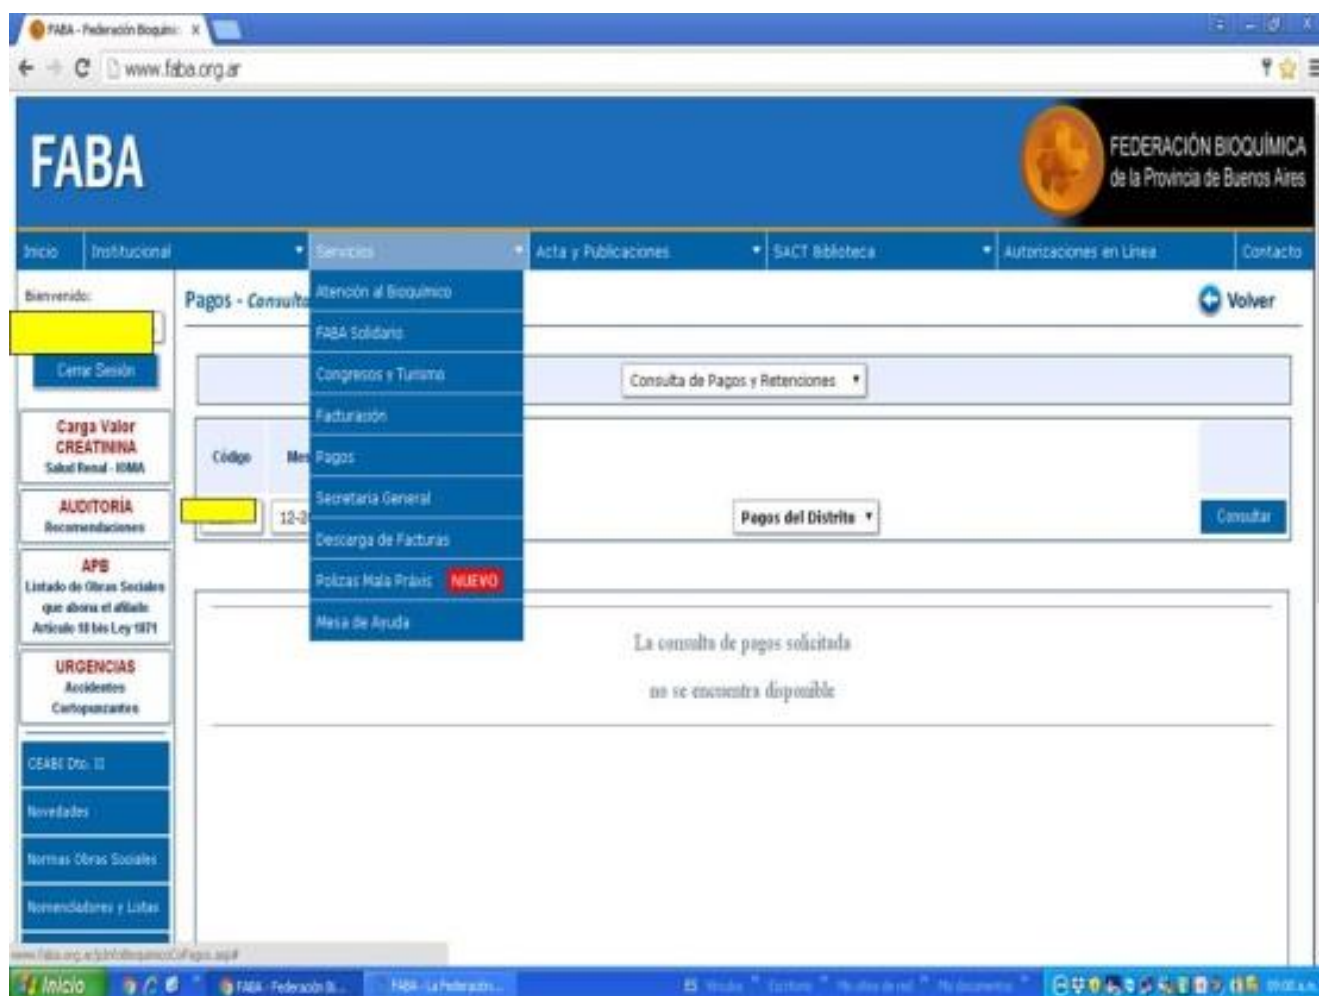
FABA - Federación Bioquími ×

www.faba.org.ar

FABA

FEDERACIÓN BIOQUÍMICA de la Provincia de Buenos Aires

Inicio | Institucional | Servicios | Acta y Publicaciones | SACT Biblioteca | Autorizaciones en Linea | Contacto

Bienvenido:

Cerrar Sesión

Carga Valor CREATININA Salud Renal - IOMA

AUDITORÍA Recomendaciones

APB Listado de Obras Sociales que abona el afiliado Articulo 18 bis Ley 1871

URGENCIAS Accidentes Cortopunzantes

CEABI Dto. II

Novedades

Normas Obras Sociales

Nomencladores y Listas

Pagos - Consulta

Atención al Bioquímico
FABA Solidario
Congresos y Turismo
Facturación
Pagos
Secretaria General
Descarga de Facturas
Polizas Mala Praxis NUEVO
Mesa de Ayuda

Volver

Consulta de Pagos y Retenciones

Código | Mes

12-2

Pagos del Distrito

Consultar

La consulta de pagos solicitada

no se encuentra disponible

www.faba.org.ar/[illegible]Pagos.asp#

Inicio | FABA - Federación B... | FABA - La Federación...